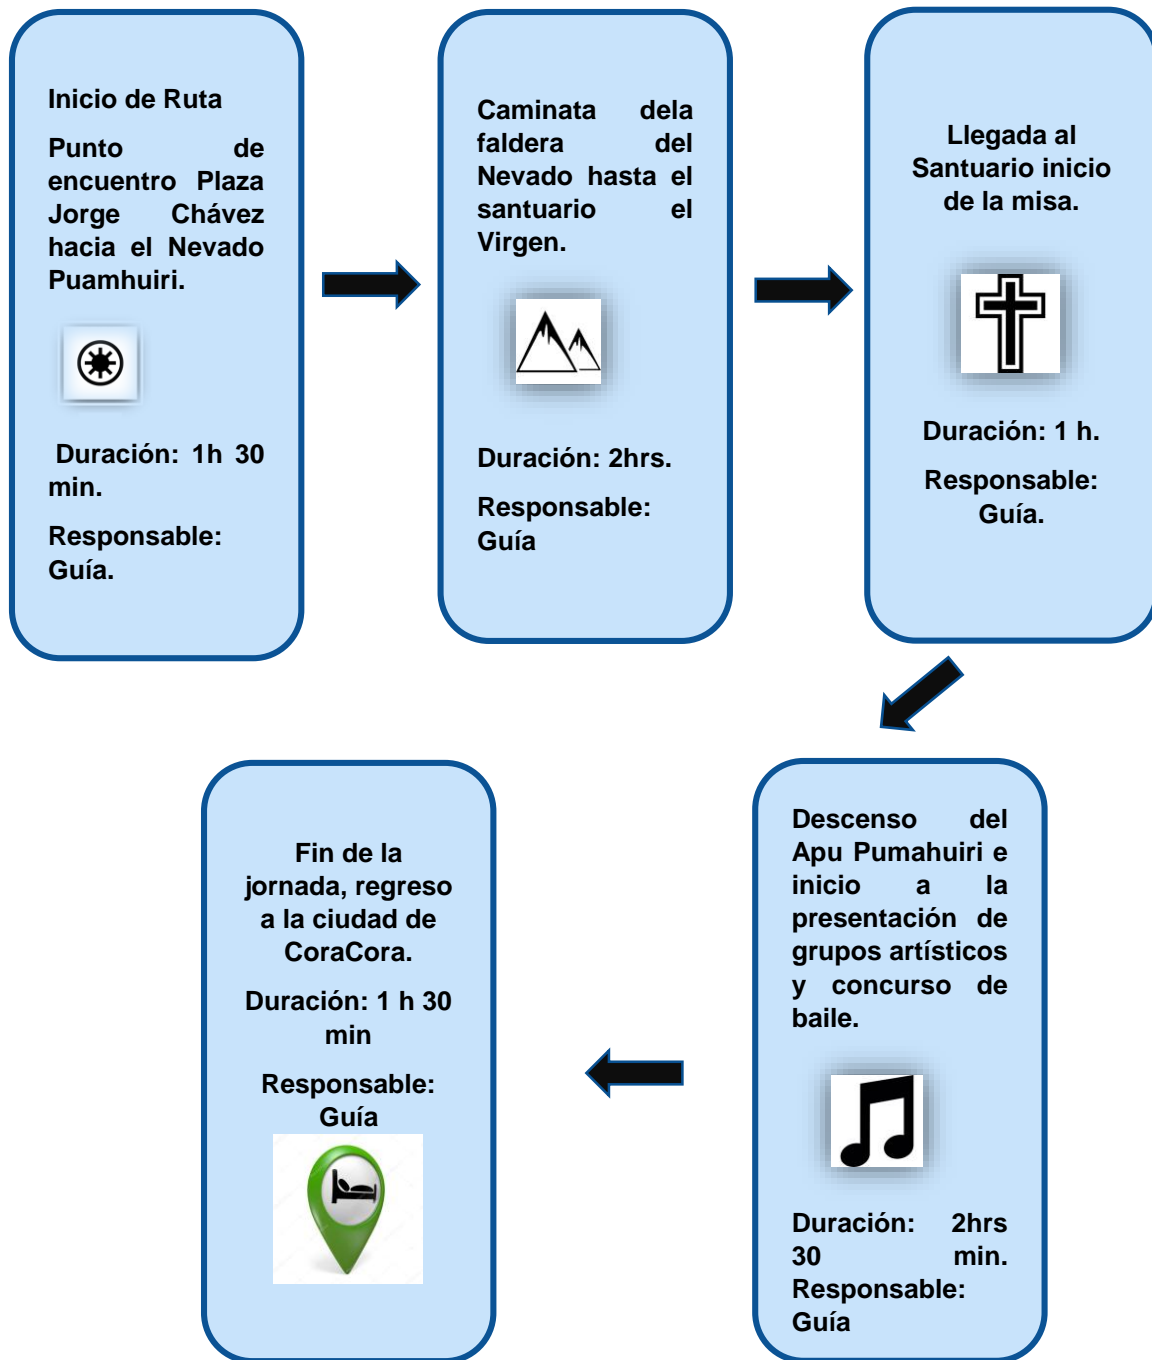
Inicio de Ruta

Punto de encuentro Plaza Jorge Chávez hacia el Nevado Puamhuiri.

Duración: 1h 30 min.

Responsable: Guía.

Caminata dela faldera del Nevado hasta el santuario el Virgen.

Duración: 2hrs.

Responsable: Guía

Llegada al Santuario inicio de la misa.

Duración: 1 h.

Responsable: Guía.

Descenso del Apu Pumahuiri e inicio a la presentación de grupos artísticos y concurso de baile.

Duración: 2hrs 30 min.
Responsable: Guía

Fin de la jornada, regreso a la ciudad de CoraCora.

Duración: 1 h 30 min

Responsable: Guía